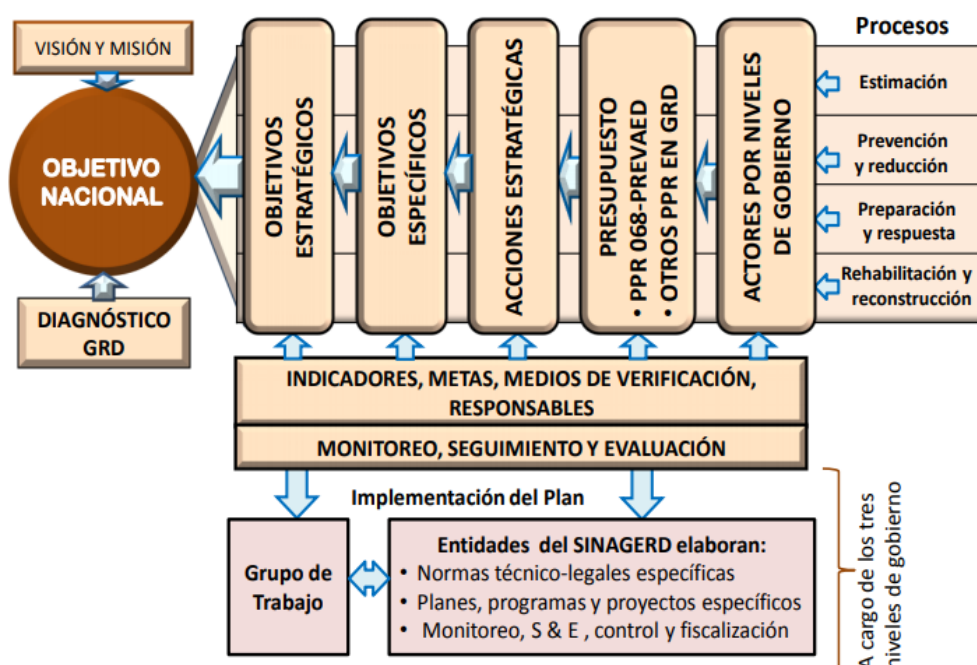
VISIÓN Y MISIÓN

OBJETIVO NACIONAL

DIAGNÓSTICO GRD

OBJETIVOS ESTRATÉGICOS

OBJETIVOS ESPECÍFICOS

ACCIONES ESTRATÉGICAS

PRESUPUESTO
• PPR 068-PREVAED
• OTROS PPR EN GRD

ACTORES POR NIVELES DE GOBIERNO

Procesos

Estimación

Prevención y reducción

Preparación y respuesta

Rehabilitación y reconstrucción

INDICADORES, METAS, MEDIOS DE VERIFICACIÓN, RESPONSABLES

MONITOREO, SEGUIMIENTO Y EVALUACIÓN

Implementación del Plan

Grupo de Trabajo

Entidades del SINAGERD elaboran:
• Normas técnico-legales específicas
• Planes, programas y proyectos específicos
• Monitoreo, S & E , control y fiscalización

A cargo de los tres niveles de gobierno